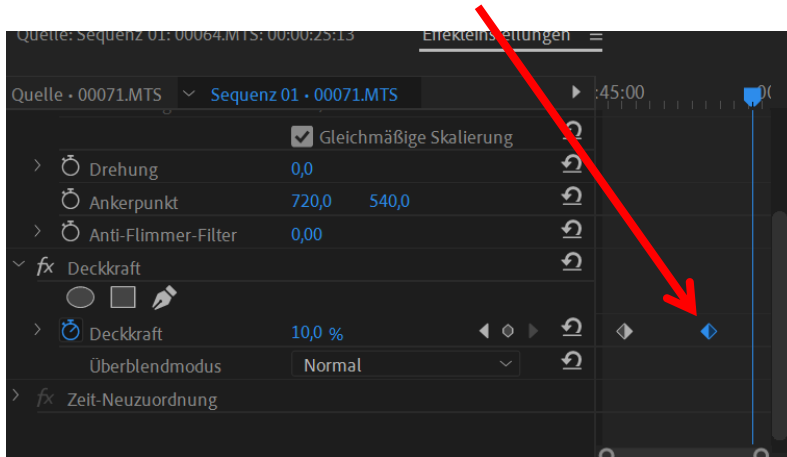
Quelle: Sequenz 01: 00064.MTS: 00:00:25:13

Effekteinstellungen

Quelle • 00071.MTS

Sequenz 01 • 00071.MTS

:45:00

Gleichmäßige Skalierung

Drehung 0,0

Ankerpunkt 720,0 540,0

Anti-Flimmer-Filter 0,00

fx Deckkraft

Deckkraft 10,0 %

Überblendmodus Normal

fx Zeit-Neuzuordnung